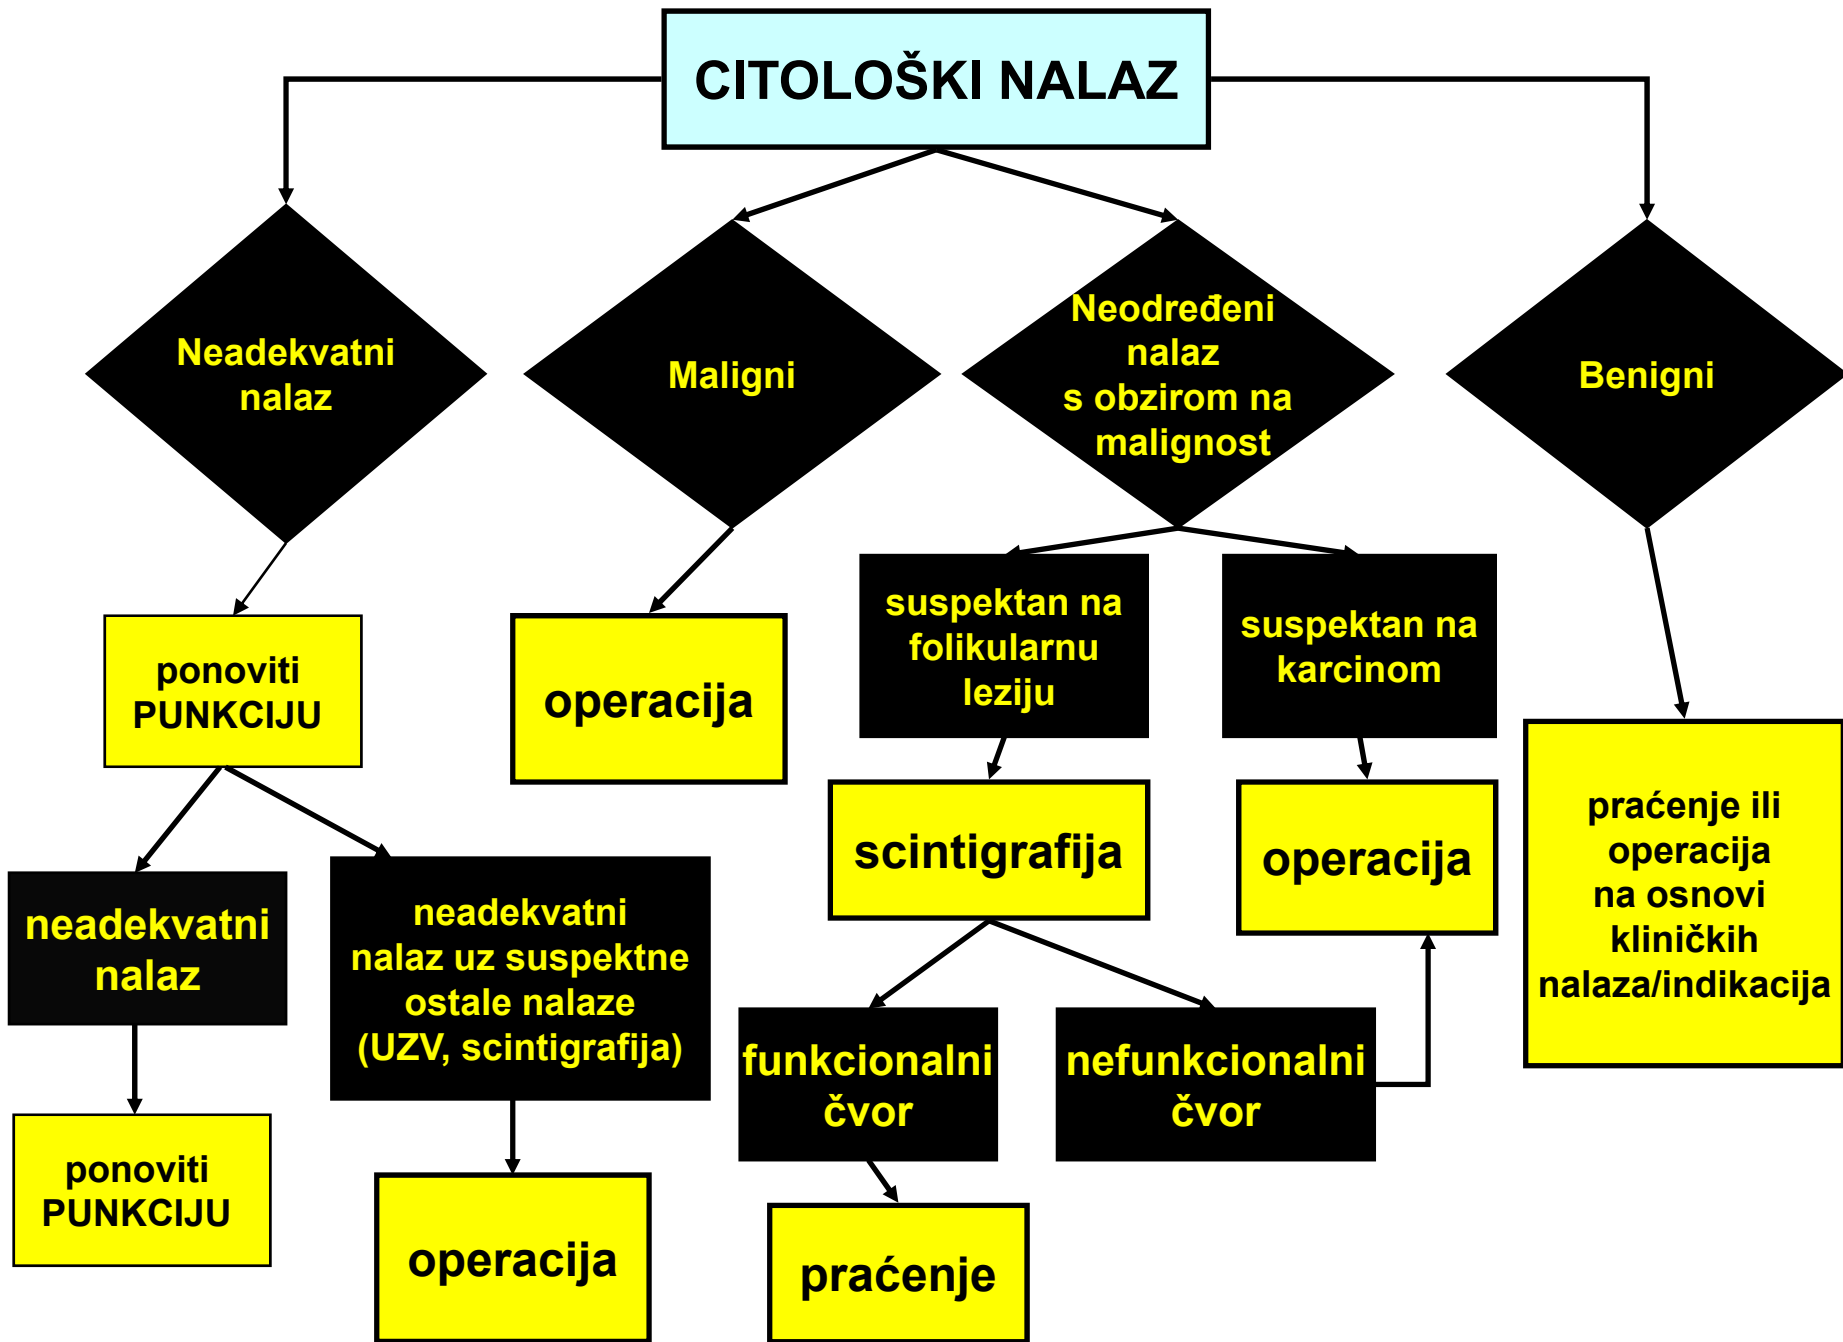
CITOLOŠKI NALAZ

Neadekvatni nalaz

Maligni

Neodređeni nalaz s obzirom na malignost

Benigni

ponoviti PUNKCIJU

operacija

suspektan na folikularnu leziju

suspektan na karcinom

praćenje ili operacija na osnovi kliničkih nalaza/indikacija

neadekvatni nalaz

neadekvatni nalaz uz suspektne ostale nalaze (UZV, scintigrafija)

scintigrafija

operacija

funkcionalni čvor

nefunkcionalni čvor

ponoviti PUNKCIJU

operacija

praćenje